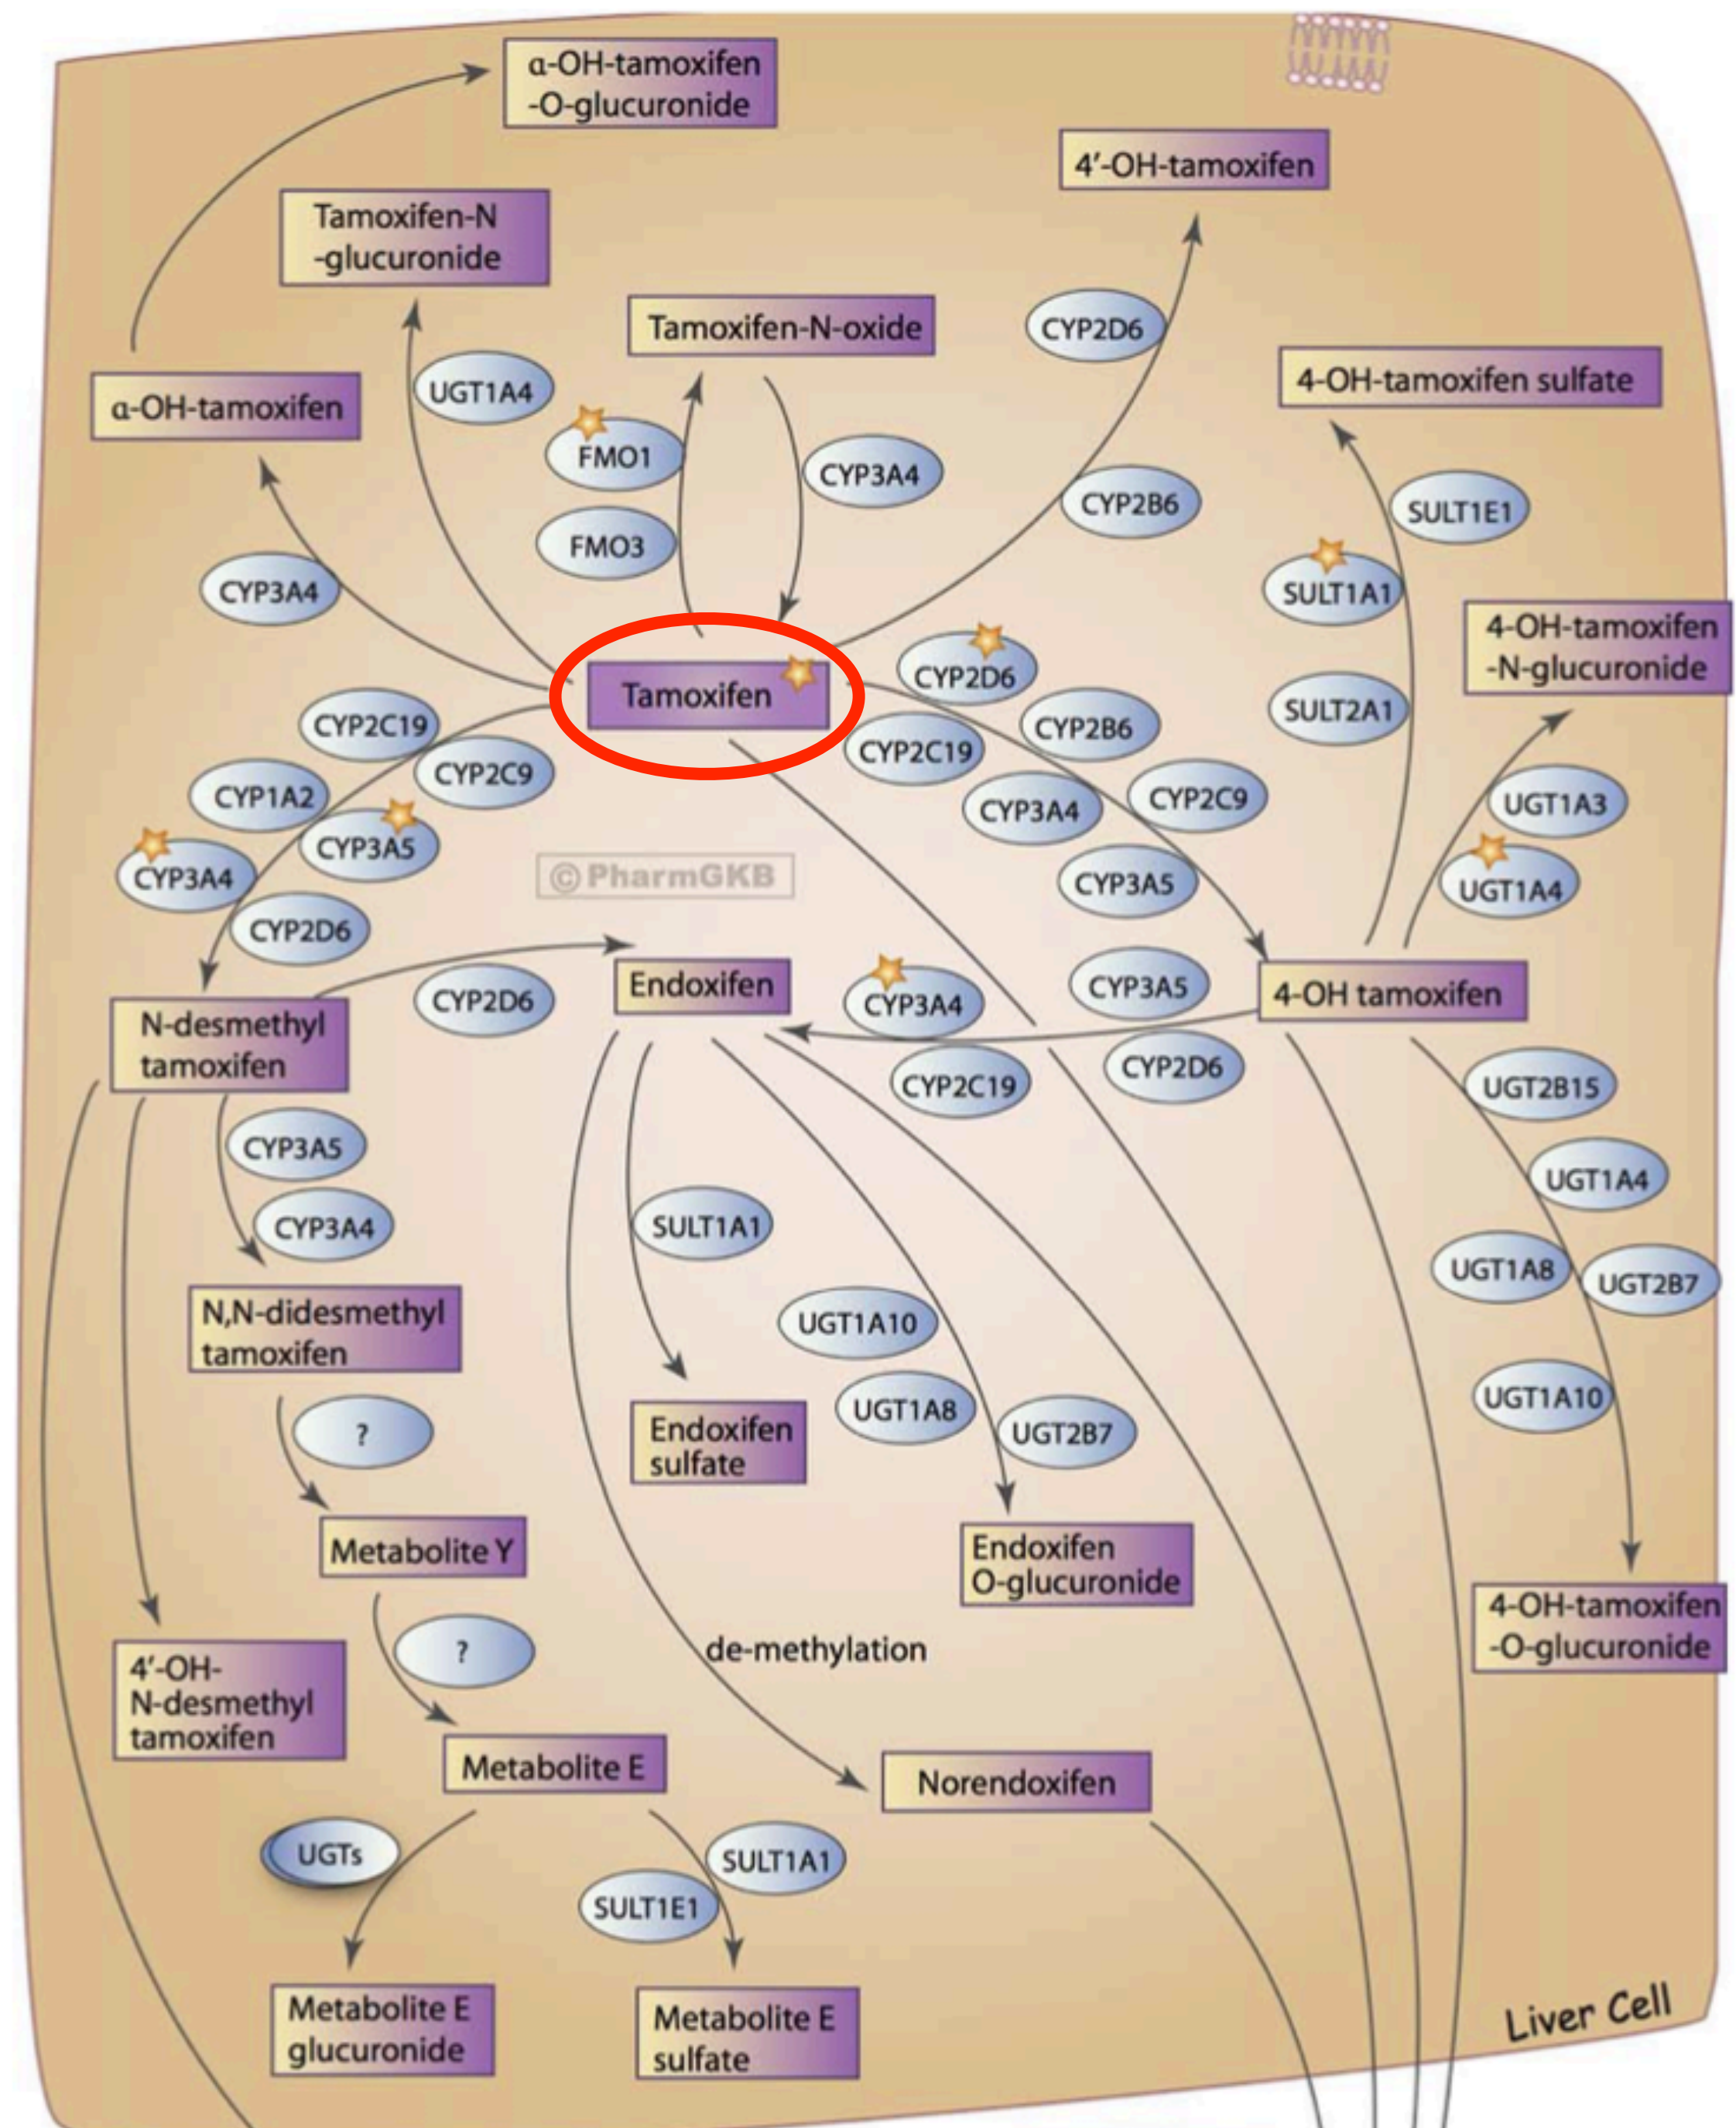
α-OH-tamoxifen -O-glucuronide

Tamoxifen-N -glucuronide

4′-OH-tamoxifen

Tamoxifen-N-oxide

CYP2D6

4-OH-tamoxifen sulfate

α-OH-tamoxifen

UGT1A4

FMO1

CYP3A4

CYP2B6

SULT1E1

FMO3

CYP3A4

SULT1A1

4-OH-tamoxifen -N-glucuronide

CYP2D6

Tamoxifen

CYP2C19

SULT2A1

CYP2B6

CYP2C9

CYP2C19

CYP1A2

CYP3A4

CYP2C9

UGT1A3

CYP3A5

CYP3A4

©PharmGKB

CYP3A5

UGT1A4

CYP2D6

CYP3A5

CYP2D6

Endoxifen

CYP3A4

4-OH tamoxifen

N-desmethyl tamoxifen

CYP2C19

CYP2D6

UGT2B15

CYP3A5

UGT1A4

CYP3A4

SULT1A1

UGT1A8

UGT2B7

N,N-didesmethyl tamoxifen

UGT1A10

UGT1A10

?

UGT1A8

UGT2B7

Endoxifen sulfate

Metabolite Y

Endoxifen O-glucuronide

?

4-OH-tamoxifen -O-glucuronide

de-methylation

4′-OH- N-desmethyl tamoxifen

Metabolite E

Norendoxifen

UGTs

SULT1A1

SULT1E1

Metabolite E glucuronide

Metabolite E sulfate

Liver Cell